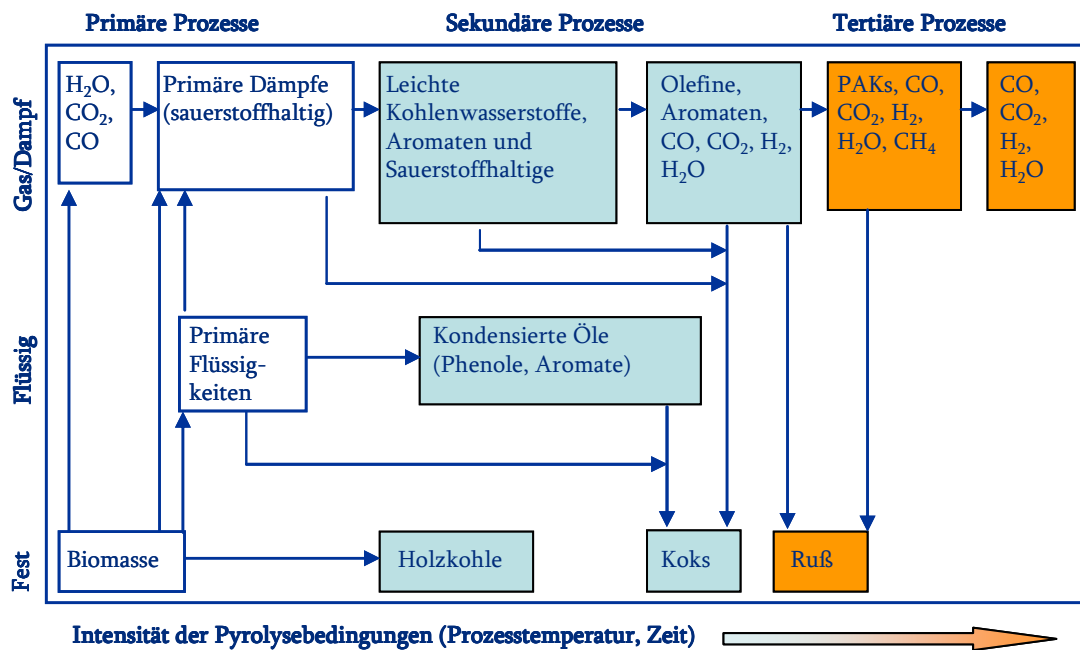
Primäre Prozesse

Sekundäre Prozesse

Tertiäre Prozesse

Gas/Dampf

Flüssig

Fest

$H_2O$, $CO_2$, CO

Primäre Dämpfe (sauerstoffhaltig)

Leichte Kohlenwasserstoffe, Aromaten und Sauerstoffhaltige

Olefine, Aromaten, CO, $CO_2$, $H_2$, $H_2O$

PAKs, CO, $CO_2$, $H_2$, $H_2O$, $CH_4$

CO, $CO_2$, $H_2$, $H_2O$

Primäre Flüssigkeiten

Kondensierte Öle (Phenole, Aromate)

Biomasse

Holzkohle

Koks

Ruß

Intensität der Pyrolysebedingungen (Prozesstemperatur, Zeit)